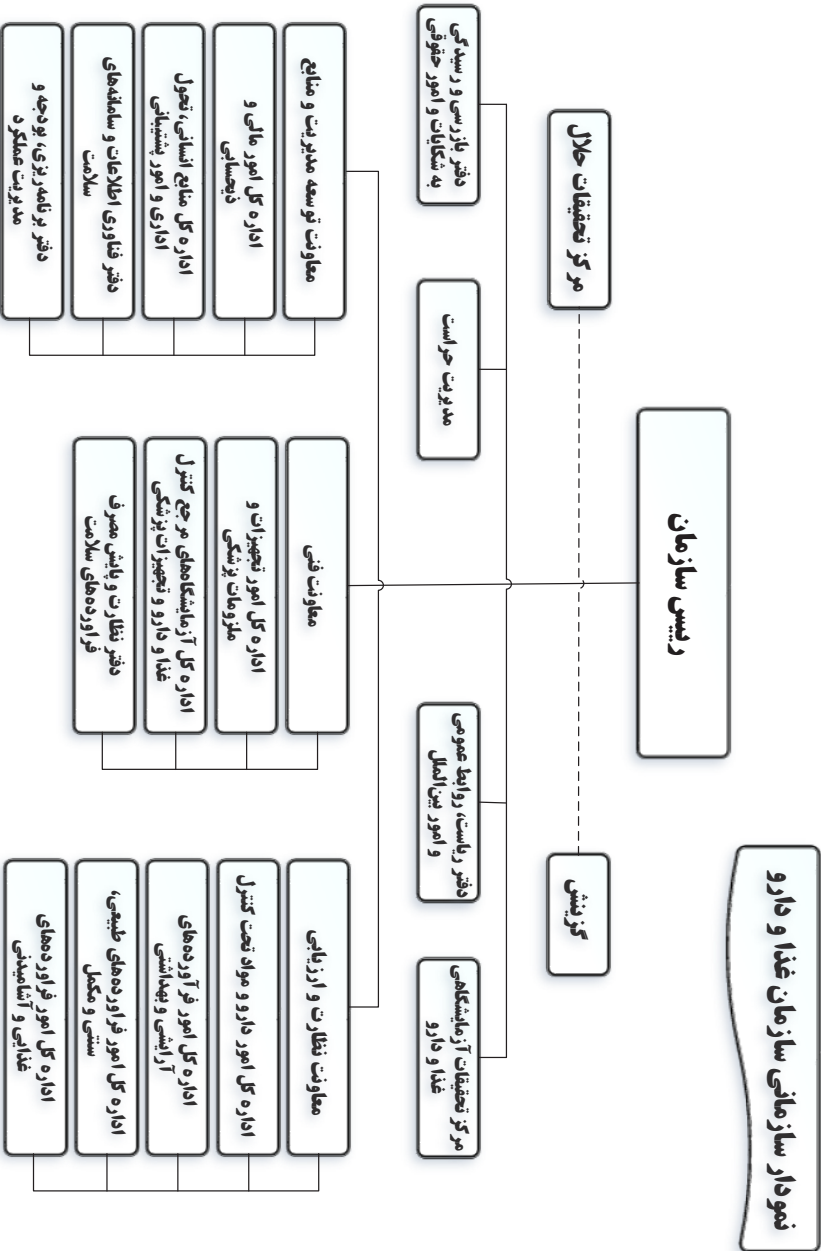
نمودار سازمانی سازمان غذا و دارو

رییس سازمان

مرکز تحقیقات حلال

گزینش

دفتر بازرسی و رسیدگی به شکایات و امور حقوقی

مدیریت حراست

دفتر ریاست، روابط عمومی و امور بین‌الملل

مرکز تحقیقات آزمایشگاهی غذا و دارو

معاونت توسعه مدیریت و منابع

اداره کل امور مالی و ذیحسابی

اداره کل منابع انسانی، تحول اداری و امور پشتیبانی

دفتر فناوری اطلاعات و سامانه‌های سلامت

دفتر برنامه‌ریزی، بودجه و مدیریت عملکرد

معاونت فنی

اداره کل امور تجهیزات و ملزومات پزشکی

اداره کل آزمایشگاه‌های مرجع کنترل غذا و دارو و تجهیزات پزشکی

دفتر نظارت و پایش مصرف فراورده‌های سلامت

معاونت نظارت و ارزیابی

اداره کل امور دارو و مواد تحت کنترل

اداره کل امور فرآورده‌های آرایشی و بهداشتی

اداره کل امور فراورده‌های طبیعی، سنتی و مکمل

اداره کل امور فراورده‌های غذایی و آشامیدنی